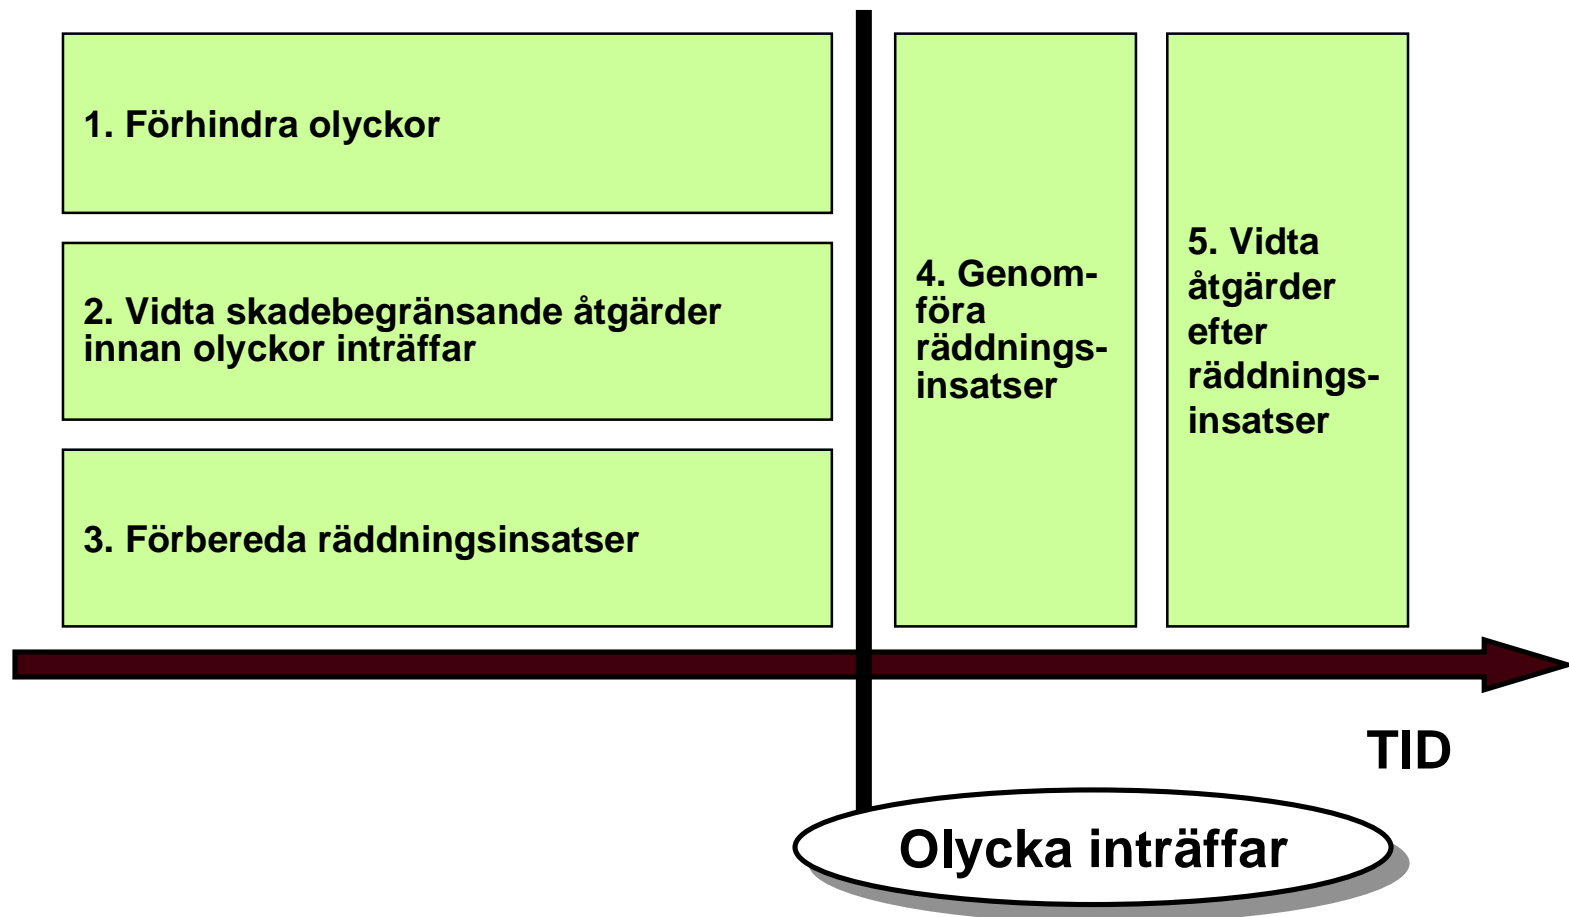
1. Förhindra olyckor

2. Vidta skadebegränsande åtgärder innan olyckor inträffar

3. Förbereda räddningsinsatser

4. Genomföra räddningsinsatser

5. Vidta åtgärder efter räddningsinsatser

TID

Olycka inträffar